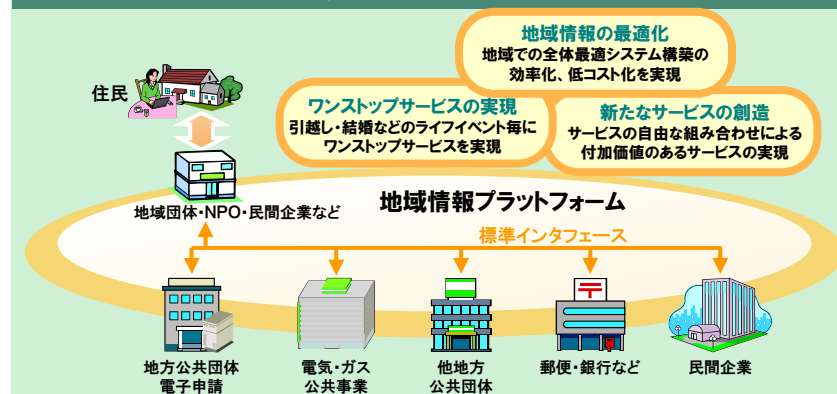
地域情報の最適化
地域での全体最適システム構築の効率化、低コスト化を実現

住民

ワンストップサービスの実現
引越し・結婚などのライフイベント毎にワンストップサービスを実現

新たなサービスの創造
サービスの自由な組み合わせによる付加価値のあるサービスの実現

地域団体・NPO・民間企業など

地域情報プラットフォーム

標準インタフェース

地方公共団体
電子申請

電気・ガス
公共事業

他地方
公共団体

郵便・銀行など

民間企業